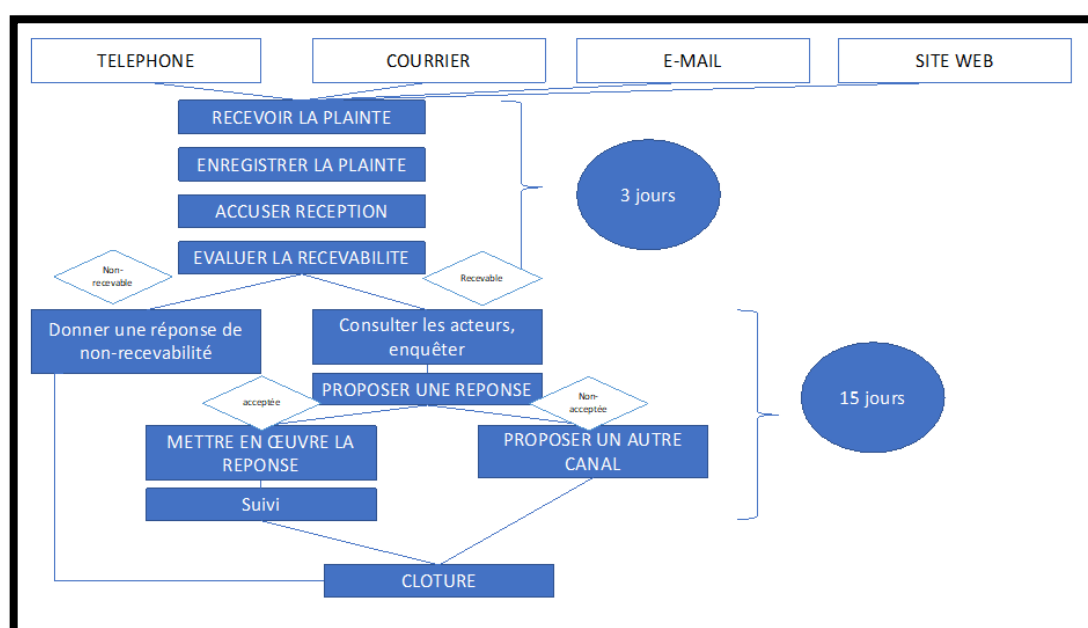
TELEPHONE

COURRIER

E-MAIL

SITE WEB

RECEVOIR LA PLAINTE

ENREGISTRER LA PLAINTE

ACCUSER RECEPTION

EVALUER LA RECEVABILITE

3 jours

Non-recevable

Recevable

Donner une réponse de non-recevabilité

Consulter les acteurs, enquêter

PROPOSER UNE REPONSE

15 jours

acceptée

Non-acceptée

METTRE EN ŒUVRE LA REPONSE

PROPOSER UN AUTRE CANAL

Suivi

CLOTURE